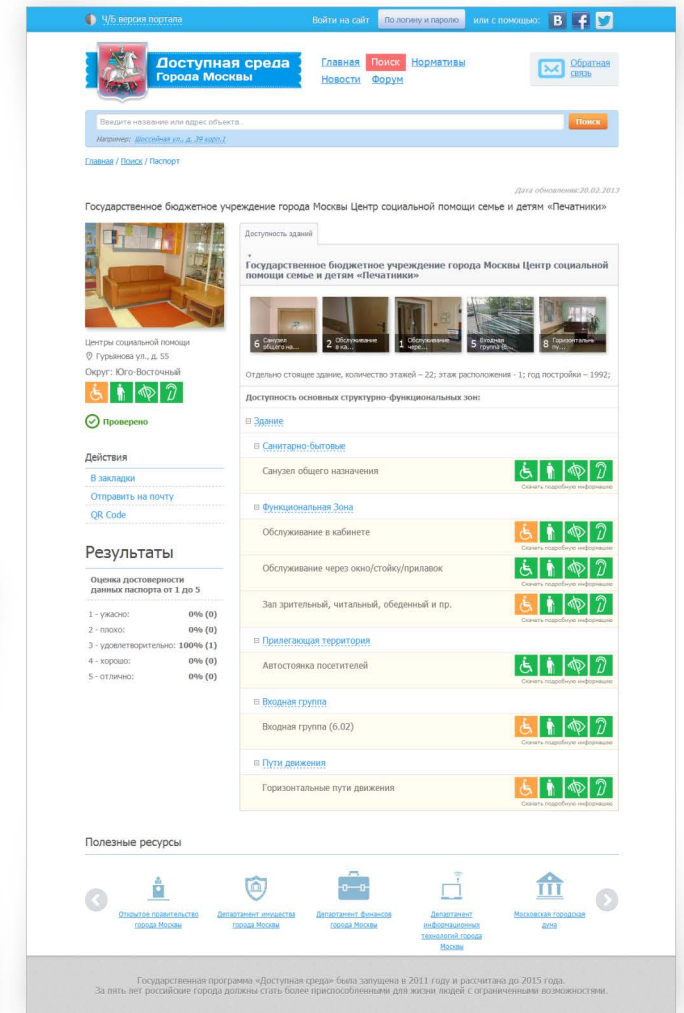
Ч/Б версия портала

Войти на сайт По логину и паролю или с помощью:

Доступная среда
Города Москвы

Главная Поиск Нормативы
Новости Форум

Обратная связь

Введите название или адрес объекта...
Поиск
Например: Весенняя ул., д. 39 корп.1

Главная / Поиск / Паспорт

Дата обновления:20.02.2013

Государственное бюджетное учреждение города Москвы Центр социальной помощи семье и детям «Печатники»

Центры социальной помощи
Гурьянова ул., д. 55
Округ: Юго-Восточный

Проверено

Действия
В закладки
Отправить на почту
QR Code

Результаты

Оценка достоверности данных паспорта от 1 до 5

1 - ужасно: 0% (0)
2 - плохо: 0% (0)
3 - удовлетворительно: 100% (1)
4 - хорошо: 0% (0)
5 - отлично: 0% (0)

Доступность зданий

Государственное бюджетное учреждение города Москвы Центр социальной помощи семье и детям «Печатники»

6 Санузел общего на...
2 Обслуживание в ка...
1 Обслуживание чере...
5 Входная группа (6...
8 Горизонтальные пу...

Отдельно стоящее здание, количество этажей – 22; этаж расположения - 1; год постройки – 1992;

Доступность основных структурно-функциональных зон:

⊟ Здание

⊟ Санитарно-бытовые
Санузел общего назначения
Скачать подробную информацию

⊟ Функциональная Зона
Обслуживание в кабинете
Скачать подробную информацию
Обслуживание через окно/стойку/прилавок
Скачать подробную информацию
Зал зрительный, читальный, обеденный и пр.
Скачать подробную информацию

⊟ Прилегающая территория
Автостоянка посетителей
Скачать подробную информацию

⊟ Входная группа
Входная группа (6.02)
Скачать подробную информацию

⊟ Пути движения
Горизонтальные пути движения
Скачать подробную информацию

Полезные ресурсы

Открытое правительство города Москвы
Департамент имущества города Москвы
Департамент финансов города Москвы
Департамент информационных технологий города Москвы
Московская городская дума

Государственная программа «Доступная среда» была запущена в 2011 году и рассчитана до 2015 года.
За пять лет российские города должны стать более приспособленными для жизни людей с ограниченными возможностями.